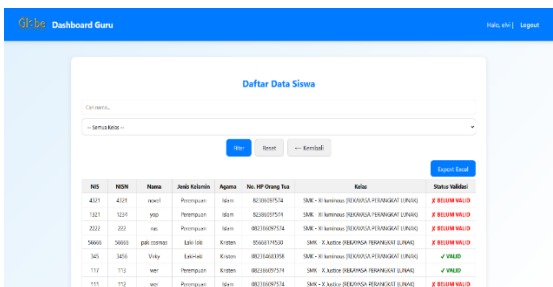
Globe Dashboard Guru

Halo, eki | Logout

Daftar Data Siswa

Cari nama...

-- Semua Kelas --

Filter Reset ← Kembali

Export Excel

| NIS | NISN | Nama | Jenis Kelamin | Agama | No. HP Orang Tua | Kelas | Status Validasi |
|---|---|---|---|---|---|---|---|
| 4321 | 4321 | novel | Perempuan | Islam | 82336097574 | SMK - XI luminous [REKAYASA PERANGKAT LUNAK] | ✗ BELUM VALID |
| 1321 | 1234 | yop | Perempuan | Islam | 82336097574 | SMK - XI luminous [REKAYASA PERANGKAT LUNAK] | ✗ BELUM VALID |
| 2022 | 202 | rao | Perempuan | Islam | 082336097574 | SMK - XI luminous [REKAYASA PERANGKAT LUNAK] | ✗ BELUM VALID |
| 56666 | 56666 | pak cosmas | Laki-laki | Kristen | 85668174538 | SMK - X Justice [REKAYASA PERANGKAT LUNAK] | ✗ BELUM VALID |
| 345 | 3456 | Vicky | Laki-laki | Kristen | 082336801358 | SMK - XI luminous [REKAYASA PERANGKAT LUNAK] | ✓ VALID |
| 112 | 112 | wer | Perempuan | Islam | 082336097574 | SMK - X Justice [REKAYASA PERANGKAT LUNAK] | ✓ VALID |
| 111 | 112 | wer | Perempuan | Islam | 082336097574 | SMK - X Justice [REKAYASA PERANGKAT LUNAK] | ✗ BELUM VALID |